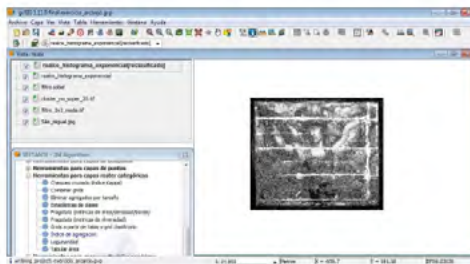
gvSIG 1.12.0 Realcaracteristica.gvp

Archivo Capa Ver Vista Tabla Herramientas Ventana Ayuda

realce_histograma_exponencial[reclasificado]

Vista nueva

realce_histograma_exponencial[reclasificado]

realce_histograma_exponencial

filtro.sobel

clasmer_pca_super_20.tif

filtro_3x3_media.tif

Tele_mapeo.jpg

SEXTANTE - 266 Algoritmos

Herramientas para capas de puntos

Herramientas para capas raster categóricas

Tabulación cruzada (índice Kappa)

Eliminar agregados por tamaño

Estadísticas de clases

Fragstats (métricas de área/densidad/borde)

Fragstats (métricas de diversidad)

Índice de agregación

Lacunaridad

Tabular áreas

1:21.021 Metros X = 405,7 Y = 191,30 EPSG:23030